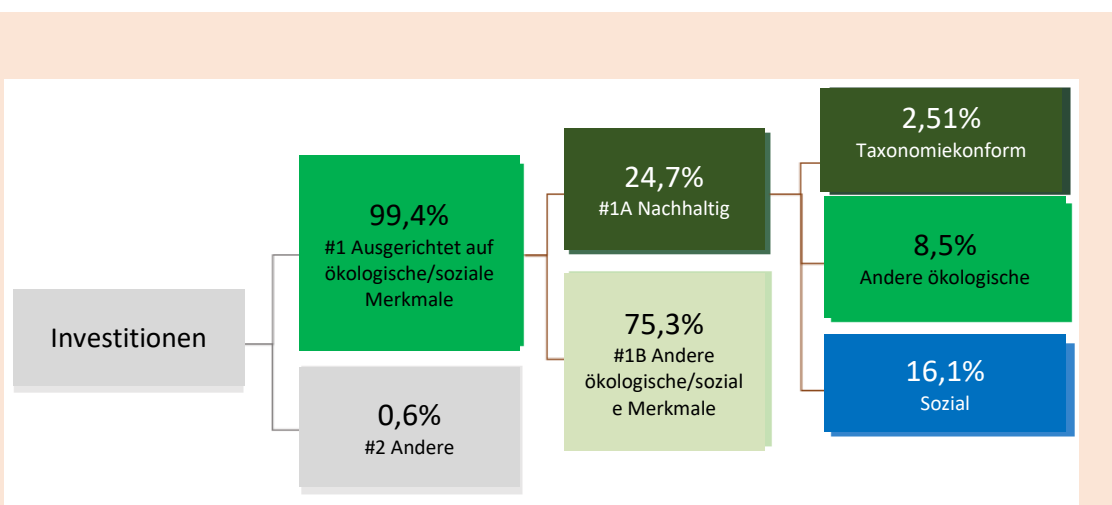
Investitionen

99,4%
#1 Ausgerichtet auf ökologische/soziale Merkmale

0,6%
#2 Andere

24,7%
#1A Nachhaltig

75,3%
#1B Andere ökologische/soziale Merkmale

2,51%
Taxonomiekonform

8,5%
Andere ökologische

16,1%
Sozial